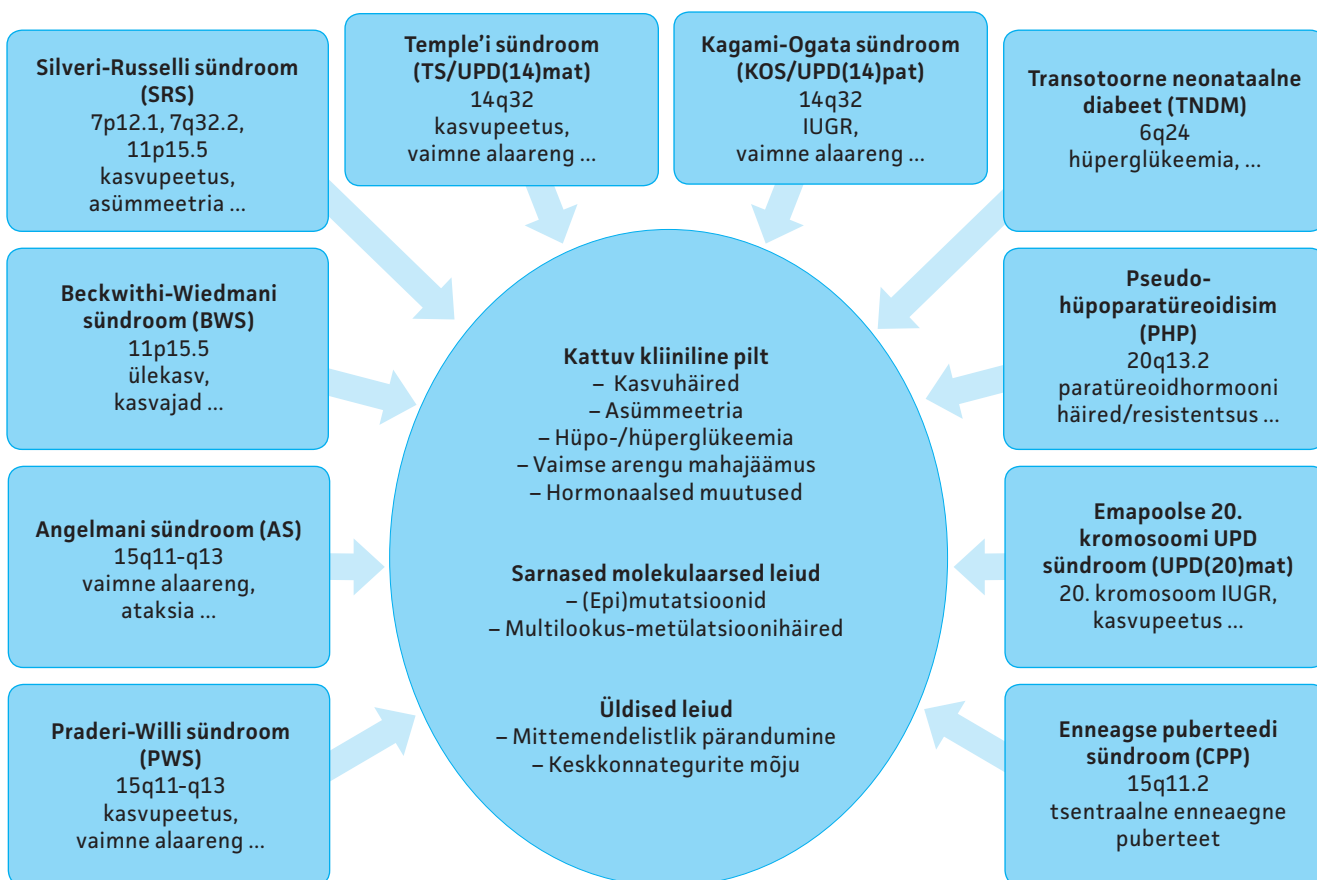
Silveri-Russelli sündroom (SRS)
7p12.1, 7q32.2, 11p15.5
kasvupeetus, asümmeetria …

Temple'i sündroom (TS/UPD(14)mat)
14q32
kasvupeetus, vaimne alaareng …

Kagami-Ogata sündroom (KOS/UPD(14)pat)
14q32
IUGR, vaimne alaareng …

Transotoorne neonataalne diabeet (TNDM)
6q24
hüperglükeemia, …

Beckwithi-Wiedmani sündroom (BWS)
11p15.5
ülekasv, kasvajad …

Pseudo-hüpoparatüreoidisim (PHP)
20q13.2
paratüreoidhormooni häired/resistentsus …

Kattuv kliiniline pilt
– Kasvuhäired
– Asümmeetria
– Hüpo-/hüperglükeemia
– Vaimse arengu mahajäämus
– Hormonaalsed muutused

Sarnased molekulaarsed leiud
– (Epi)mutatsioonid
– Multilookus-metülatsioonihäired

Üldised leiud
– Mittemendelistlik pärandumine
– Keskkonnategurite mõju

Angelmani sündroom (AS)
15q11-q13
vaimne alaareng, ataksia …

Emapoolse 20. kromosoomi UPD sündroom (UPD(20)mat)
20. kromosoom IUGR, kasvupeetus …

Praderi-Willi sündroom (PWS)
15q11-q13
kasvupeetus, vaimne alaareng …

Enneagse puberteedi sündroom (CPP)
15q11.2
tsentraalne enneaegne puberteet